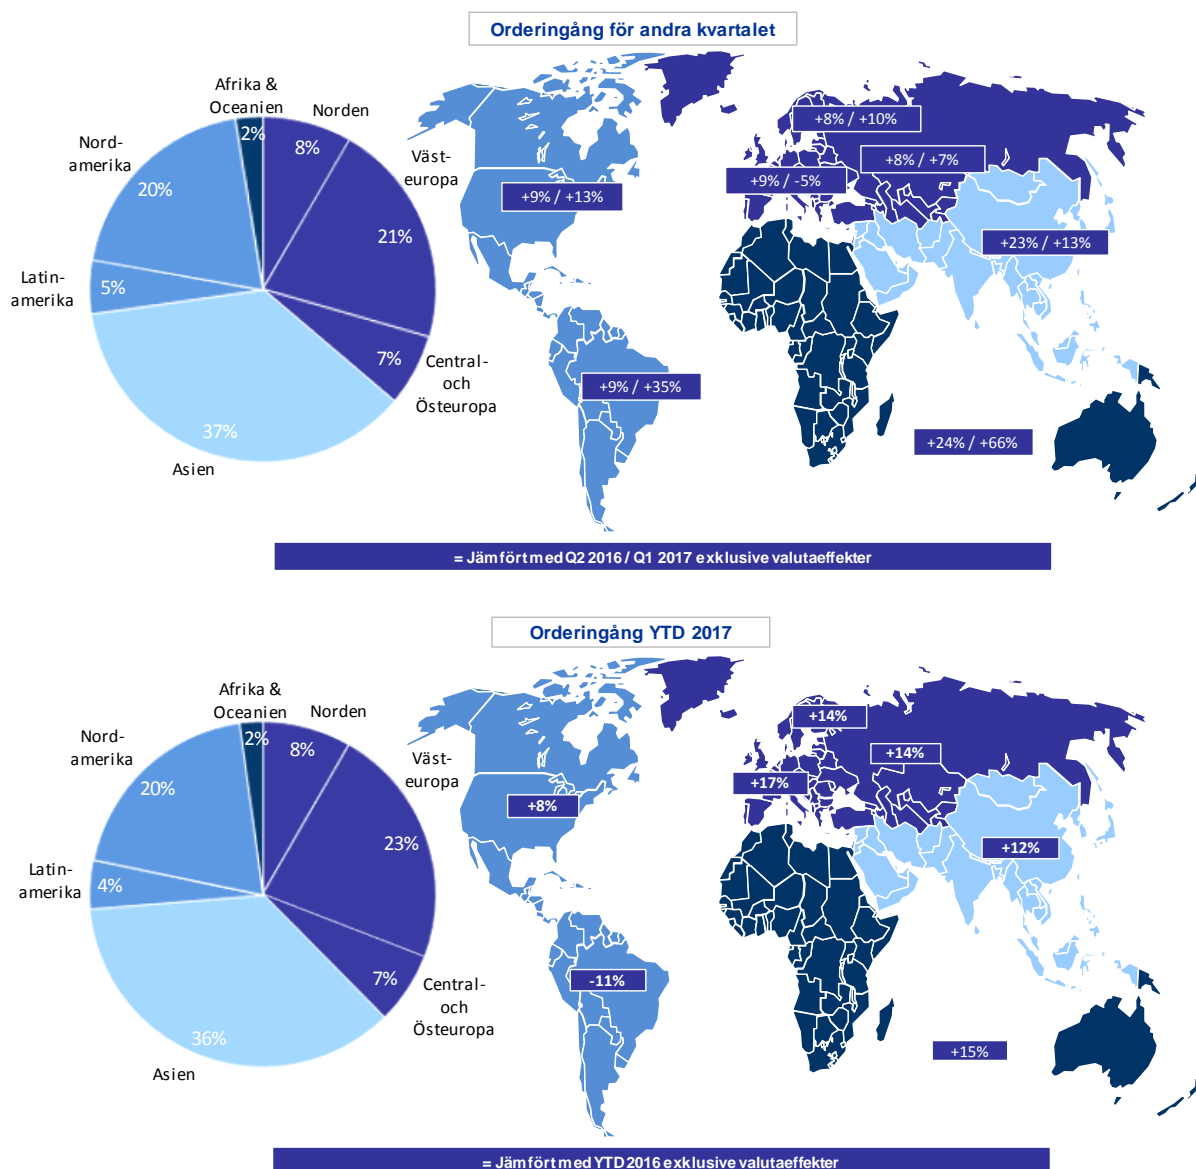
Orderingång för andra kvartalet

Afrika & Oceanien
2%
Norden
8%
Nord-amerika
20%
21%
Väst-europa
Latin-amerika
5%
7%
Central- och Östeuropa
37%
Asien

+8% / +10%
+8% / +7%
+9% / -5%
+9% / +13%
+23% / +13%
+9% / +35%
+24% / +66%

= Jämfört med Q2 2016 / Q1 2017 exklusive valutaeffekter

Orderingång YTD 2017

Afrika & Oceanien
2%
Norden
8%
Nord-amerika
20%
Väst-europa
23%
Latin-amerika
4%
7%
Central- och Östeuropa
36%
Asien

+14%
+14%
+17%
+8%
+12%
-11%
+15%

= Jämfört med YTD 2016 exklusive valutaeffekter